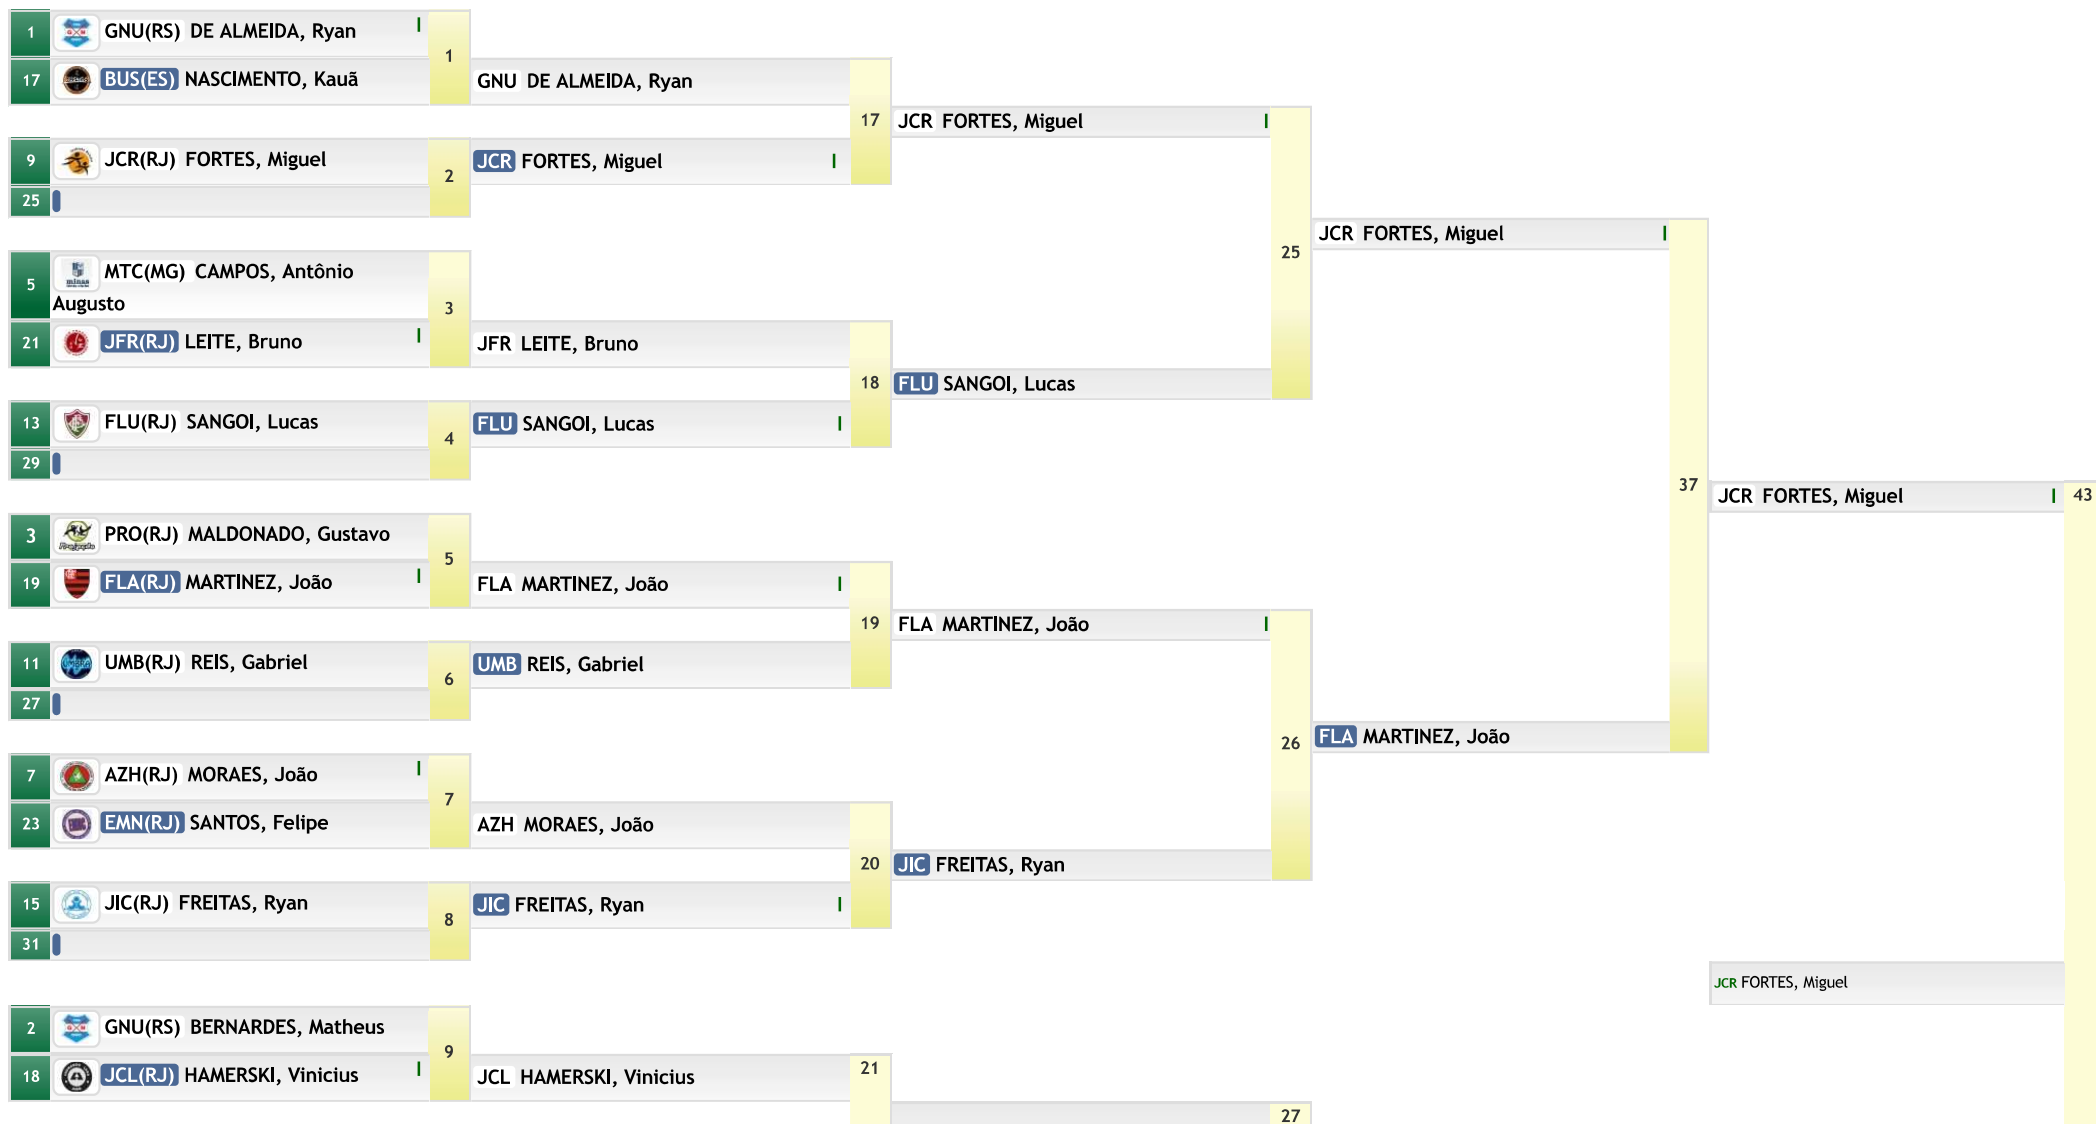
1 GNU(RS) DE ALMEIDA, Ryan I
17 BUS(ES) NASCIMENTO, Kauã
1
GNU DE ALMEIDA, Ryan
17
JCR FORTES, Miguel I
9 JCR(RJ) FORTES, Miguel
25
2
JCR FORTES, Miguel I
25
JCR FORTES, Miguel I
5 MTC(MG) CAMPOS, Antônio Augusto
21 JFR(RJ) LEITE, Bruno I
3
JFR LEITE, Bruno
18
FLU SANGOI, Lucas
13 FLU(RJ) SANGOI, Lucas
29
4
FLU SANGOI, Lucas I
37
JCR FORTES, Miguel I
43
3 PRO(RJ) MALDONADO, Gustavo
19 FLA(RJ) MARTINEZ, João I
5
FLA MARTINEZ, João I
19
FLA MARTINEZ, João I
11 UMB(RJ) REIS, Gabriel
27
6
UMB REIS, Gabriel
26
FLA MARTINEZ, João
7 AZH(RJ) MORAES, João I
23 EMN(RJ) SANTOS, Felipe
7
AZH MORAES, João
20
JIC FREITAS, Ryan
15 JIC(RJ) FREITAS, Ryan
31
8
JIC FREITAS, Ryan I
JCR FORTES, Miguel
2 GNU(RS) BERNARDES, Matheus
18 JCL(RJ) HAMERSKI, Vinicius I
9
JCL HAMERSKI, Vinicius
21
27